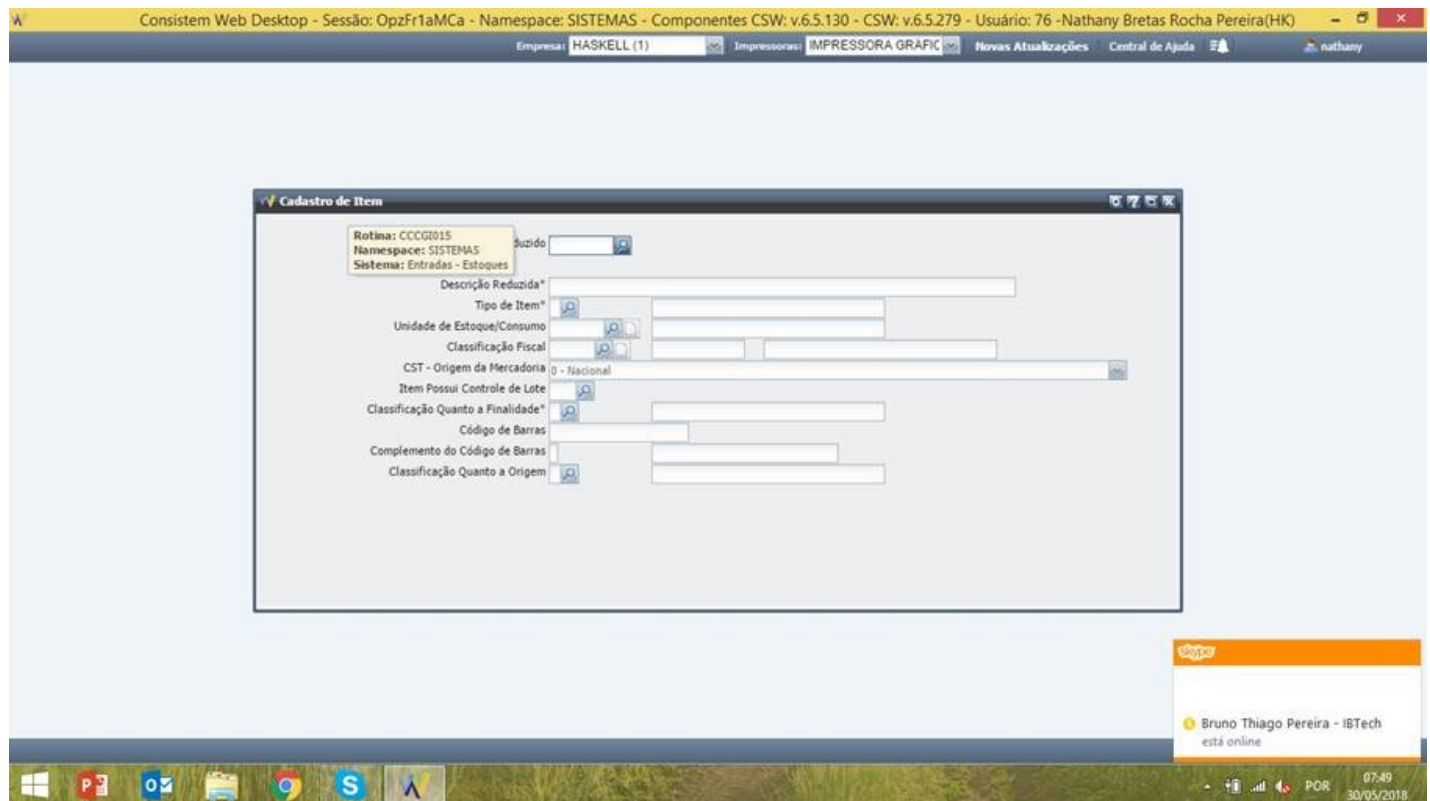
Consistem Web Desktop - Sessão: OpzFr1aMCa - Namespace: SISTEMAS - Componentes CSW: v.6.5.130 - CSW: v.6.5.279 - Usuário: 76 -Nathany Bretas Rocha Pereira(HK)

Empresa: HASKELL (1) Impressoras: IMPRESSORA GRAFIC Novas Atualizações Central de Ajuda nathany

Cadastro de Item

Rotina: CCCGI015
Namespace: SISTEMAS
Sistema: Entradas - Estoques

duzido

Descrição Reduzida*
Tipo de Item*
Unidade de Estoque/Consumo
Classificação Fiscal
CST - Origem da Mercadoria 0 - Nacional
Item Possui Controle de Lote
Classificação Quanto a Finalidade*
Código de Barras
Complemento do Código de Barras
Classificação Quanto a Origem

skype

Bruno Thiago Pereira - IBTech
está online

POR 07:49 30/05/2018